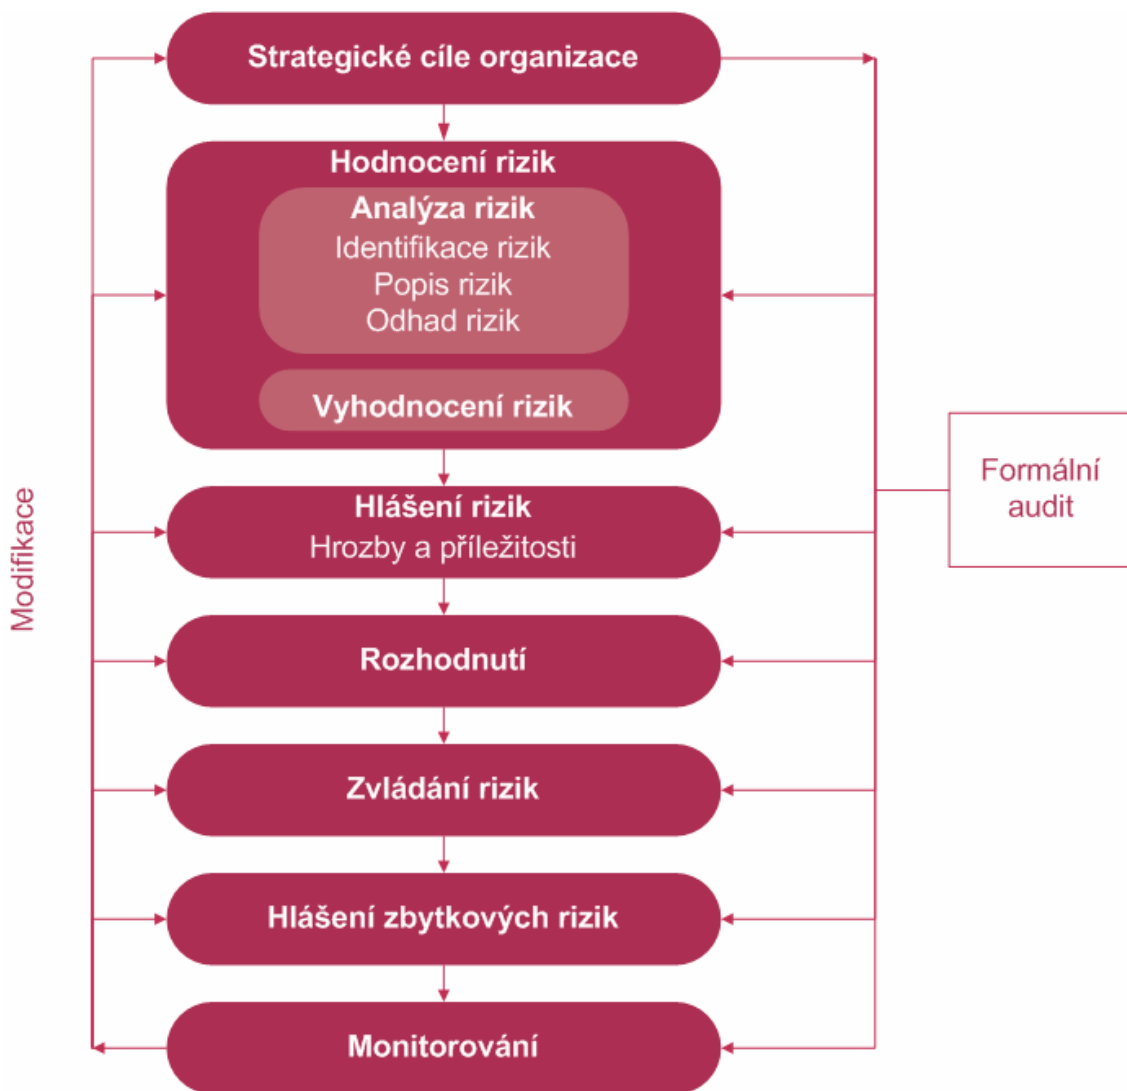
Strategické cíle organizace

Hodnocení rizik

Analýza rizik
Identifikace rizik
Popis rizik
Odhad rizik

Vyhodnocení rizik

Hlášení rizik
Hrozby a příležitosti

Rozhodnutí

Zvládání rizik

Hlášení zbytkových rizik

Monitorování

Modifikace

Formální audit